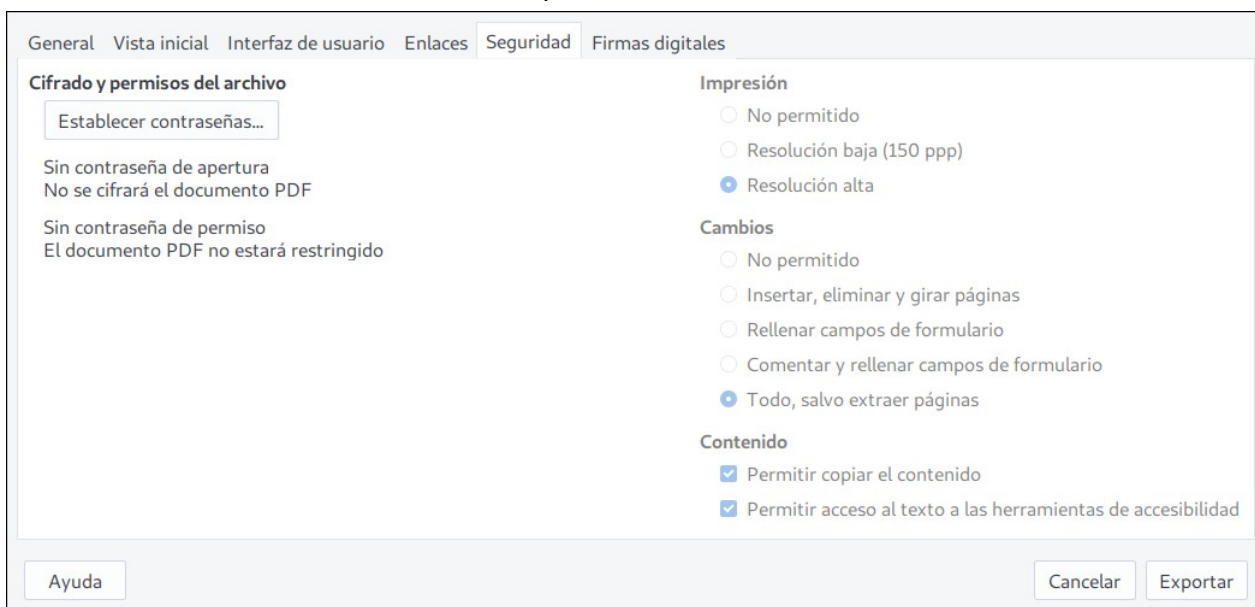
General Vista inicial Interfaz de usuario Enlaces Seguridad Firmas digitales

Cifrado y permisos del archivo

Establecer contraseñas...

Sin contraseña de apertura
No se cifrará el documento PDF

Sin contraseña de permiso
El documento PDF no estará restringido

Impresión

No permitido

Resolución baja (150 ppp)

Resolución alta

Cambios

No permitido

Insertar, eliminar y girar páginas

Rellenar campos de formulario

Comentar y rellenar campos de formulario

Todo, salvo extraer páginas

Contenido

Permitir copiar el contenido

Permitir acceso al texto a las herramientas de accesibilidad

Ayuda

Cancelar Exportar